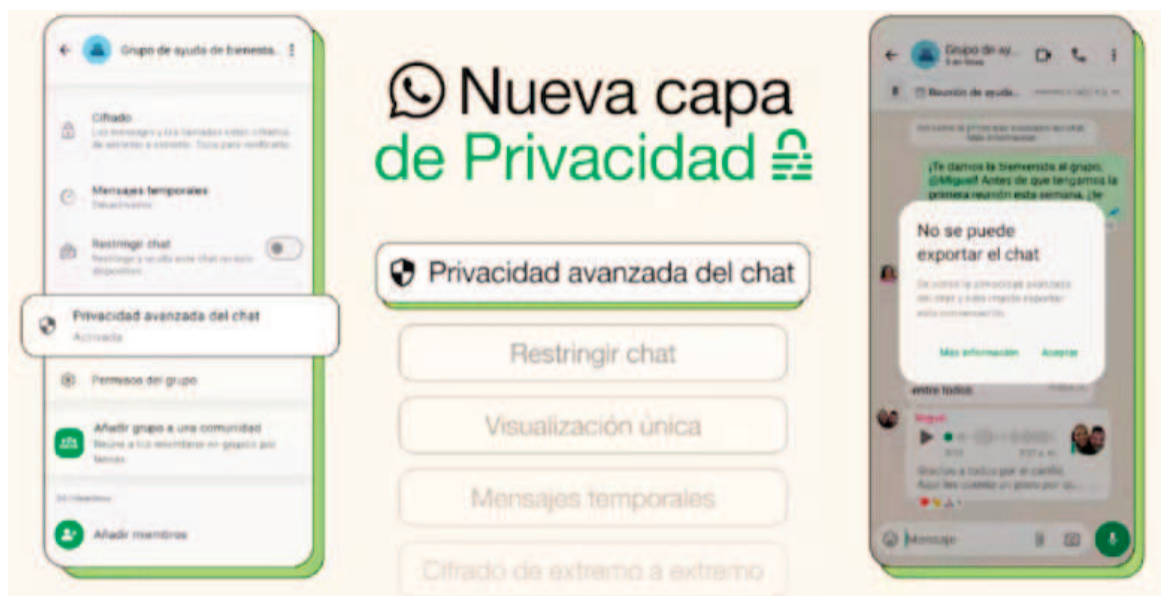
Grupo de ayuda de bienesta...

Cifrado
Los mensajes y las llamadas están cifrados de extremo a extremo. Toca para verificarlo.

Mensajes temporales
Desactivados

Restringir chat
Restringe y oculta este chat en este dispositivo.

Privacidad avanzada del chat
Activada

Permisos del grupo

Añadir grupo a una comunidad
Reúne a los miembros en grupos por temas.

Añadir miembros

Nueva capa de Privacidad

Privacidad avanzada del chat

Restringir chat

Visualización única

Mensajes temporales

Cifrado de extremo a extremo

Grupo de ay...

Reunión de ayuda...

¡Te damos la bienvenida al grupo, @Miguel! Antes de que tengamos la primera reunión esta semana, ¿le

No se puede exportar el chat

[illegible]

Más información

Aceptar

entre todos.

Miguel

Gracias a todos por el cariño. Aquí les comparto un poco por si...

Mensaje